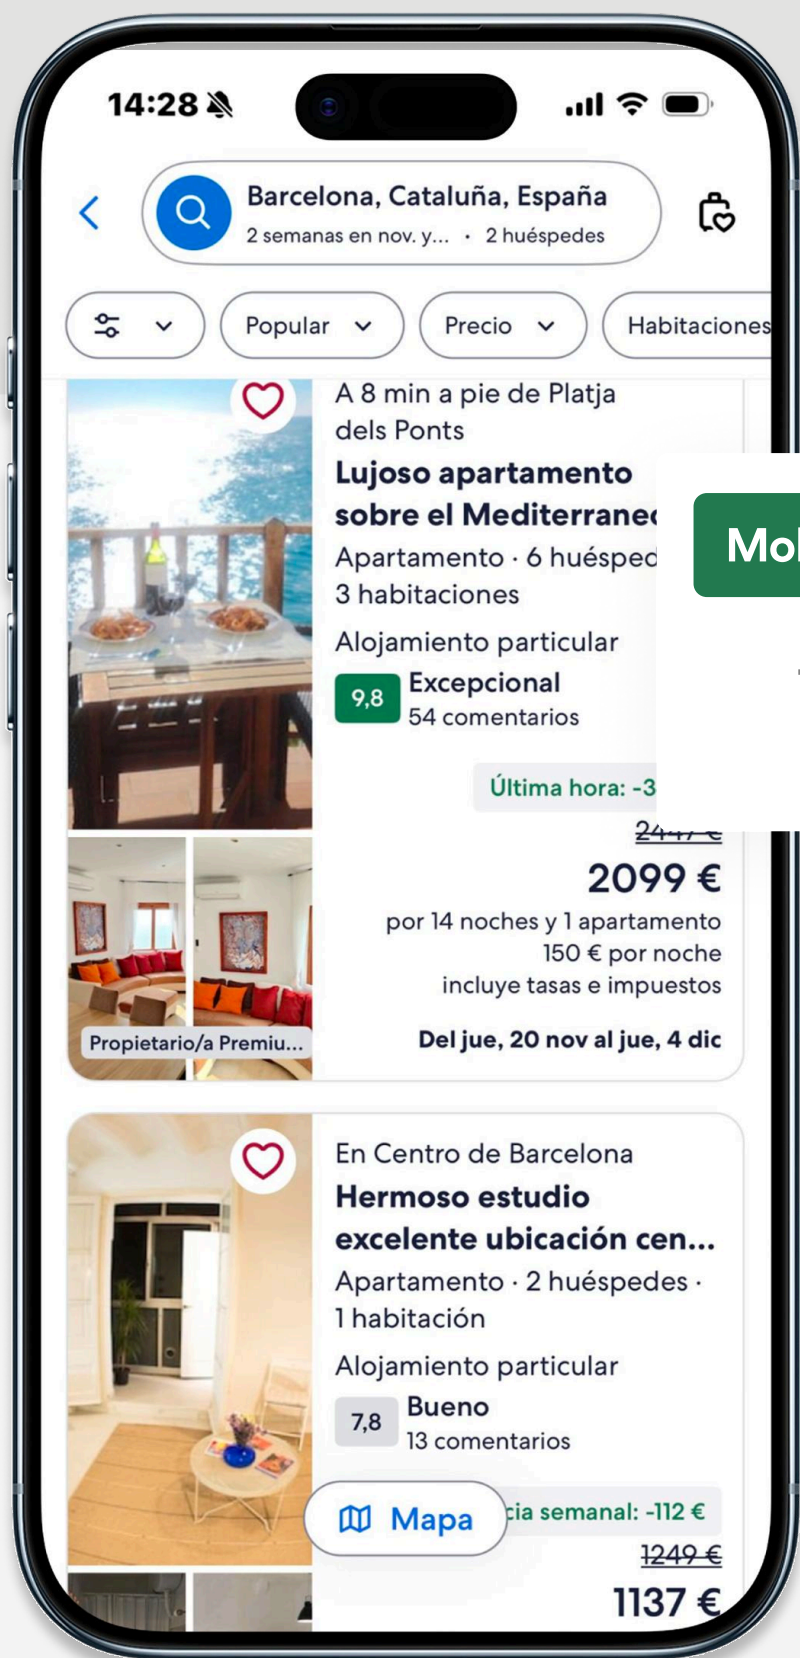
14:28

Barcelona, Cataluña, España
2 semanas en nov. y... • 2 huéspedes

Popular
Precio
Habitaciones

A 8 min a pie de Platja dels Ponts
Lujoso apartamento sobre el Mediterrane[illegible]
Apartamento · 6 huésped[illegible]
3 habitaciones
Alojamiento particular
9,8 Excepcional
54 comentarios
Última hora: -3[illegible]
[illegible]
2099 €
por 14 noches y 1 apartamento
150 € por noche
incluye tasas e impuestos
Del jue, 20 nov al jue, 4 dic
Propietario/a Premiu...

Mo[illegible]

En Centro de Barcelona
Hermoso estudio excelente ubicación cen...
Apartamento · 2 huéspedes · 1 habitación
Alojamiento particular
7,8 Bueno
13 comentarios
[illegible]cia semanal: -112 €
1249 €
1137 €

Mapa